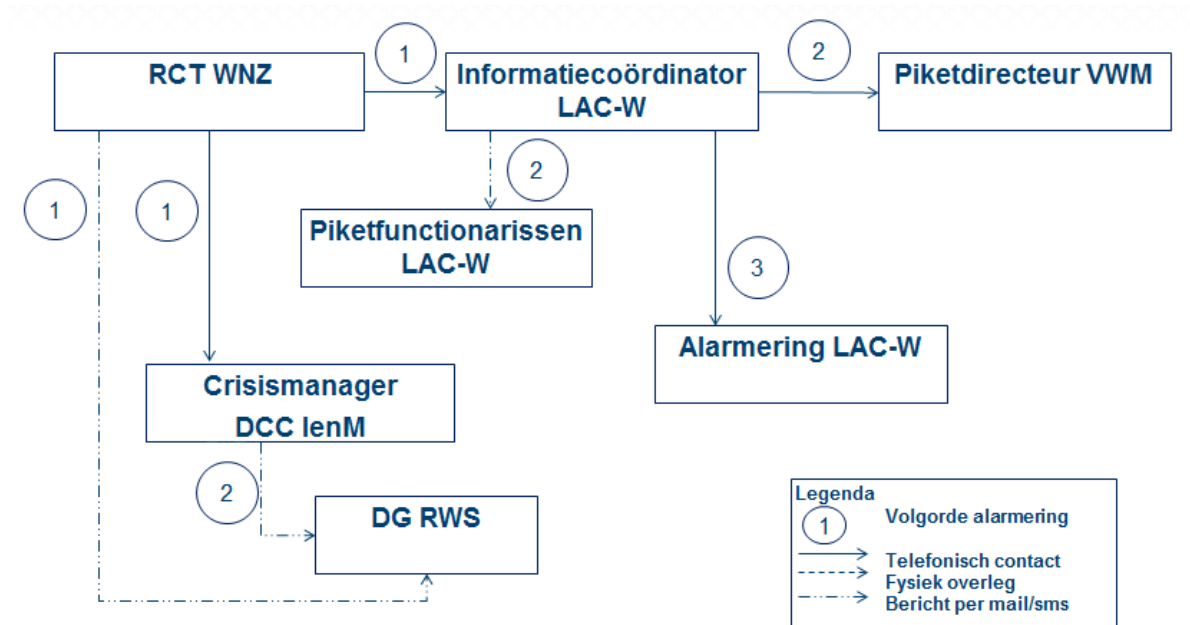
RCT WNZ

1

Informatiecoördinator LAC-W

2

Piketdirecteur VWM

2

Piketfunctionarissen LAC-W

1

1

3

Alarmering LAC-W

Crisismanager DCC IenM

2

DG RWS

Legenda
1 Volgorde alarmering
Telefonisch contact
Fysiek overleg
Bericht per mail/sms